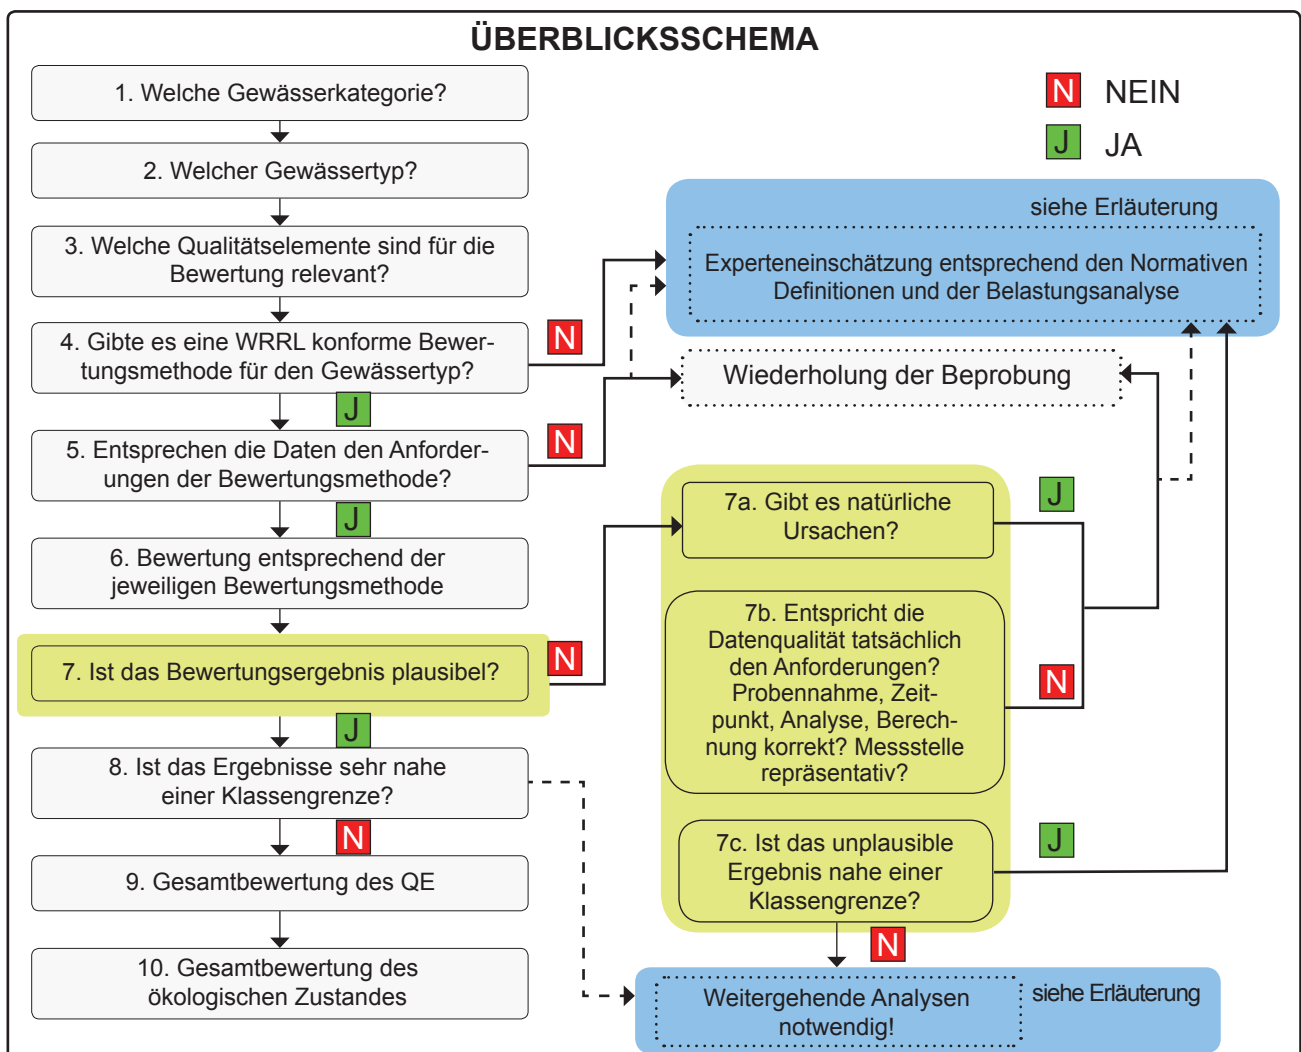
ÜBERBLICKSSCHEMA

N NEIN

J JA

1. Welche Gewässerkategorie?

2. Welcher Gewässertyp?

3. Welche Qualitätselemente sind für die Bewertung relevant?

4. Gibte es eine WRRL konforme Bewertungsmethode für den Gewässertyp?

N

J

5. Entsprechen die Daten den Anforderungen der Bewertungsmethode?

N

J

6. Bewertung entsprechend der jeweiligen Bewertungsmethode

7. Ist das Bewertungsergebnis plausibel?

N

J

8. Ist das Ergebnisse sehr nahe einer Klassengrenze?

N

9. Gesamtbewertung des QE

10. Gesamtbewertung des ökologischen Zustandes

siehe Erläuterung

Experteneinschätzung entsprechend den Normativen Definitionen und der Belastungsanalyse

Wiederholung der Beprobung

7a. Gibt es natürliche Ursachen?

J

7b. Entspricht die Datenqualität tatsächlich den Anforderungen? Probennahme, Zeitpunkt, Analyse, Berechnung korrekt? Messstelle repräsentativ?

N

7c. Ist das unplausible Ergebnis nahe einer Klassengrenze?

J

N

Weitergehende Analysen notwendig!

siehe Erläuterung